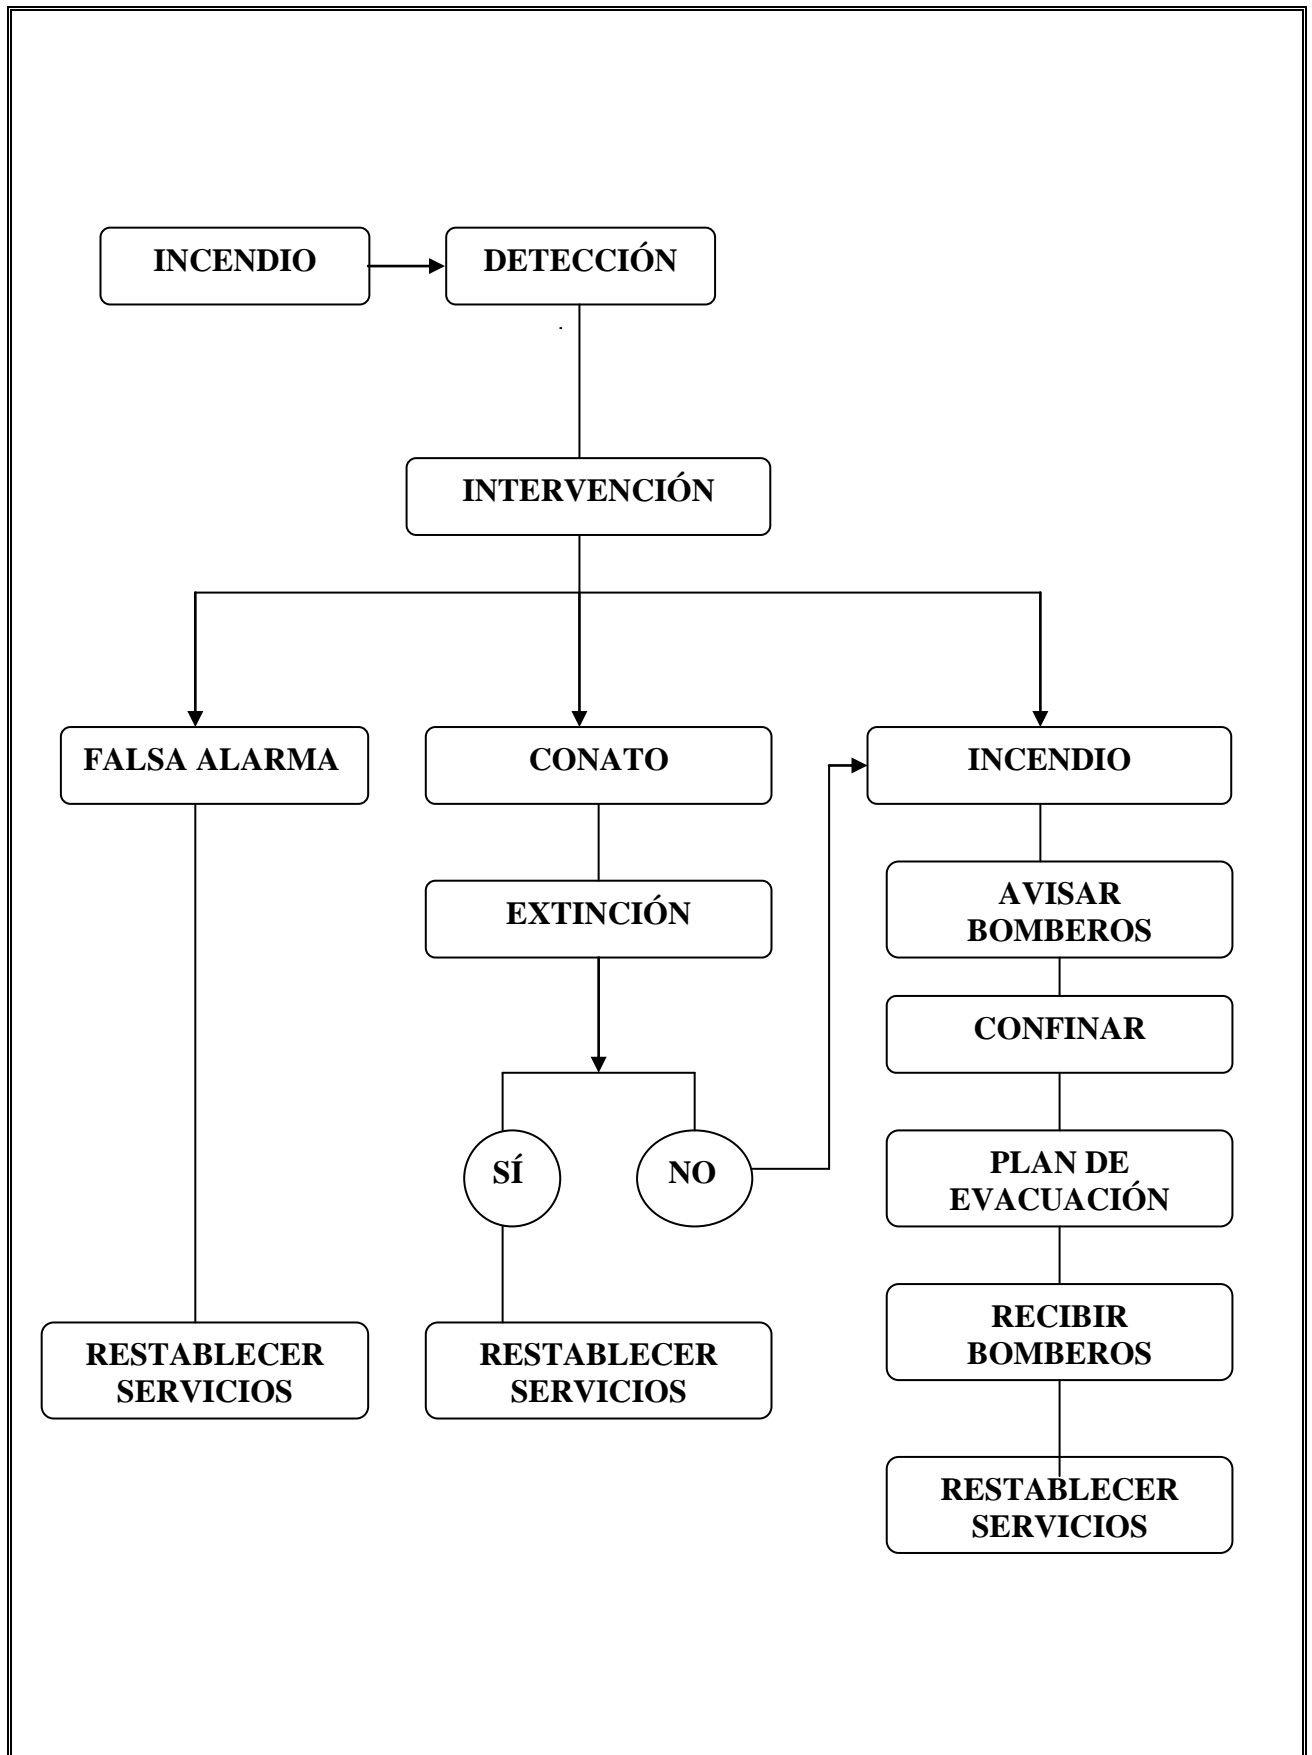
INCENDIO

DETECCIÓN

INTERVENCIÓN

FALSA ALARMA

CONATO

INCENDIO

EXTINCIÓN

AVISAR BOMBEROS

CONFINAR

SÍ

NO

PLAN DE EVACUACIÓN

RECIBIR BOMBEROS

RESTABLECER SERVICIOS

RESTABLECER SERVICIOS

RESTABLECER SERVICIOS